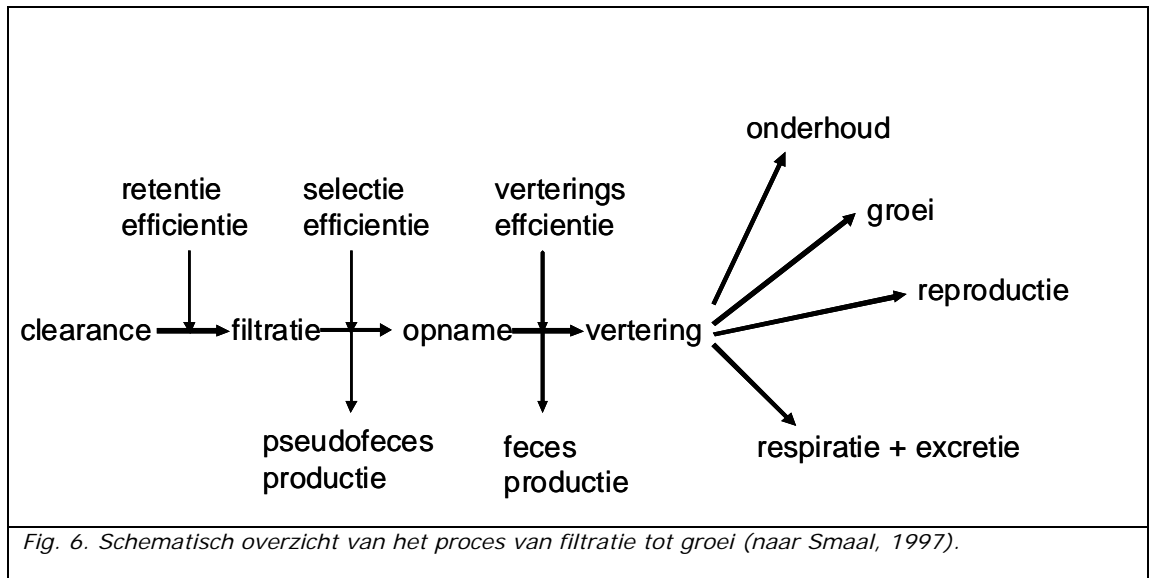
onderhoud

retentie efficientie

selectie efficientie

verterings effcientie

groei

reproductie

clearance

filtratie

opname

vertering

pseudofeces productie

feces productie

respiratie + excretie

Fig. 6. Schematisch overzicht van het proces van filtratie tot groei (naar Smaal, 1997).